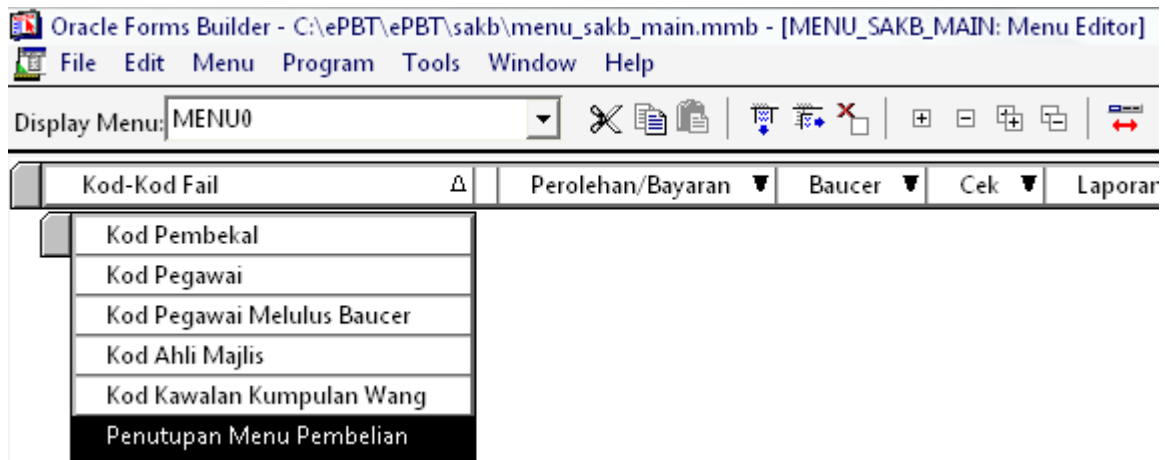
Oracle Forms Builder - C:\ePBT\ePBT\sakb\menu_sakb_main.mmb - [MENU_SAKB_MAIN: Menu Editor]

File Edit Menu Program Tools Window Help

Display Menu: MENU0

| Kod-Kod Fail | Perolehan/Bayaran | Baucer | Cek | Laporan |
|---|---|---|---|---|

Kod Pembekal
Kod Pegawai
Kod Pegawai Melulus Baucer
Kod Ahli Majlis
Kod Kawalan Kumpulan Wang
Penutupan Menu Pembelian